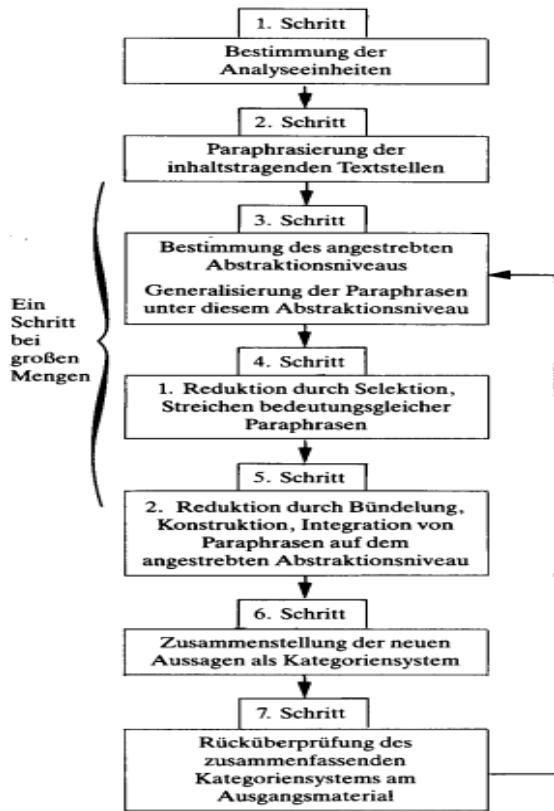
1. Schritt

Bestimmung der Analyseeinheiten

2. Schritt

Paraphrasierung der inhaltstragenden Textstellen

Ein Schritt bei großen Mengen

3. Schritt

Bestimmung des angestrebten Abstraktionsniveaus

Generalisierung der Paraphrasen unter diesem Abstraktionsniveau

4. Schritt

1. Reduktion durch Selektion, Streichen bedeutungsgleicher Paraphrasen

5. Schritt

2. Reduktion durch Bündelung, Konstruktion, Integration von Paraphrasen auf dem angestrebten Abstraktionsniveau

6. Schritt

Zusammenstellung der neuen Aussagen als Kategoriensystem

7. Schritt

Rücküberprüfung des zusammenfassenden Kategoriensystems am Ausgangsmaterial